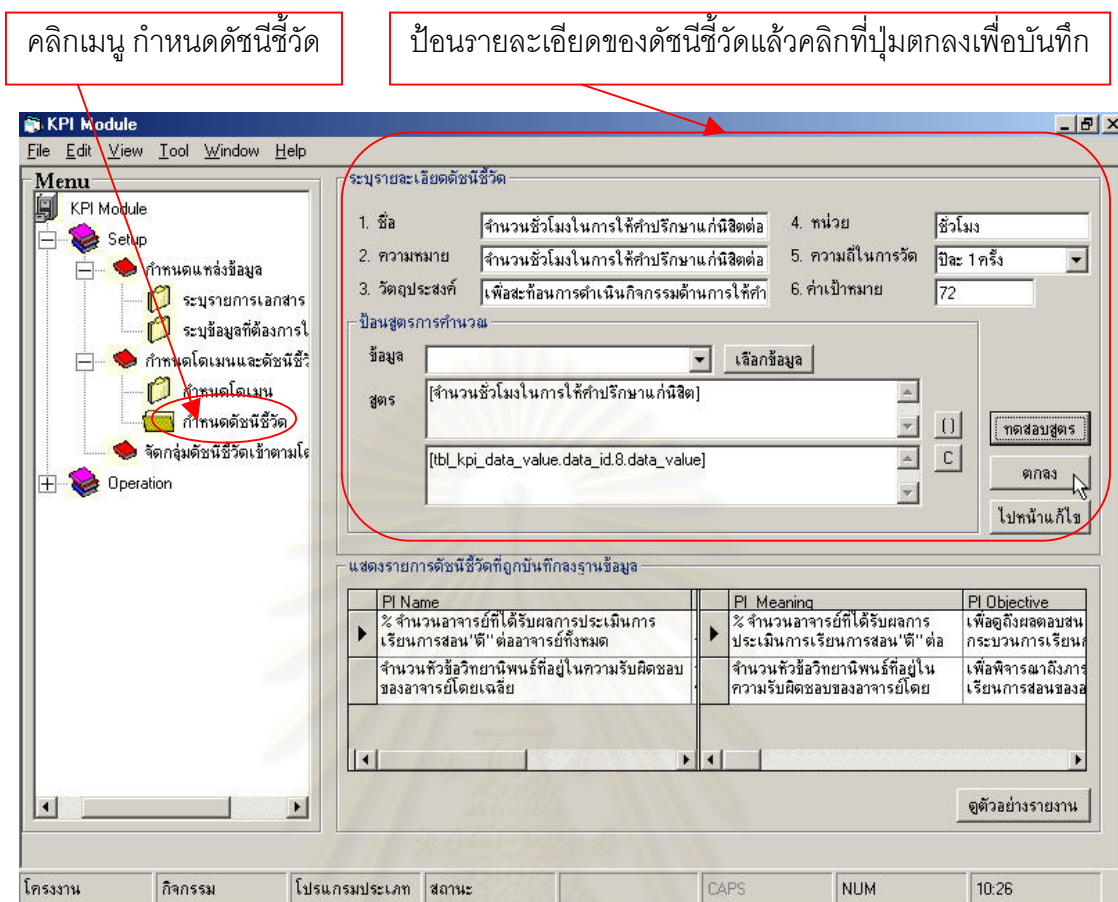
คลิกเมนู กำหนดดัชนีชี้วัด

ป้อนรายละเอียดของดัชนีชี้วัดแล้วคลิกที่ปุ่มตกลงเพื่อบันทึก

KPI Module

File Edit View Tool Window Help

Menu

KPI Module
Setup
กำหนดแหล่งข้อมูล
ระบุรายการเอกสาร
ระบุข้อมูลที่ต้องการใ
กำหนดโดเมนและดัชนีชี้วั
กำหนดโดเมน
กำหนดดัชนีชี้วัด
จัดกลุ่มดัชนีชี้วัดเข้าตามโด
Operation

ระบุรายละเอียดดัชนีชี้วัด

1. ชื่อ จำนวนชั่วโมงในการให้คำปรึกษาแก่นิสิตต่อ
2. ความหมาย จำนวนชั่วโมงในการให้คำปรึกษาแก่นิสิตต่อ
3. วัตถุประสงค์ เพื่อสะท้อนการดำเนินกิจกรรมด้านการให้คำ
4. หน่วย ชั่วโมง
5. ความถี่ในการวัด ปีละ 1 ครั้ง
6. ค่าเป้าหมาย 72

ป้อนสูตรการคำนวณ

ข้อมูล
เลือกข้อมูล
สูตร [จำนวนชั่วโมงในการให้คำปรึกษาแก่นิสิต]
[tbl_kpi_data_value.data_id.8.data_value]
()
C
ทดสอบสูตร
ตกลง
ไปหน้าแก้ไข

แสดงรายการดัชนีชี้วัดที่ถูกบันทึกลงฐานข้อมูล

| PI Name | PI Meaning | PI Objective |
|---|---|---|
| % จำนวนอาจารย์ที่ได้รับผลการประเมินการเรียนการสอน"ดี" ต่ออาจารย์ทั้งหมด | % จำนวนอาจารย์ที่ได้รับผลการประเมินการเรียนการสอน"ดี" ต่อ | เพื่อดูถึงผลตอบสน กระบวนการเรียนก |
| จำนวนหัวข้อวิทยานิพนธ์ที่อยู่ในความรับผิดชอบของอาจารย์โดยเฉลี่ย | จำนวนหัวข้อวิทยานิพนธ์ที่อยู่ในความรับผิดชอบของอาจารย์โดย | เพื่อพิจารณาถึงภาร เรียนการสอนของอ |

ดูตัวอย่างรายงาน

โครงงาน | กิจกรรม | โปรแกรมประเภท | สถานะ | CAPS | NUM | 10:26